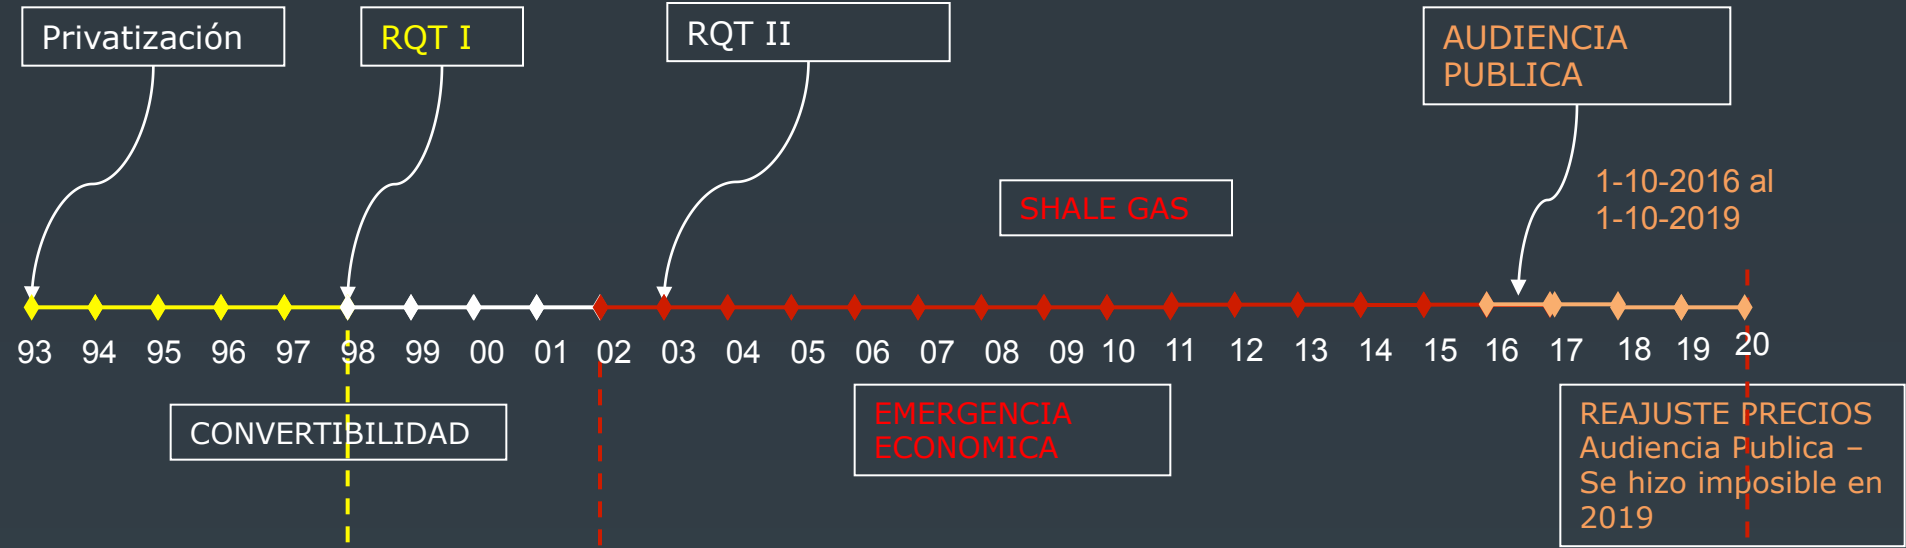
Privatización

RQT I

RQT II

AUDIENCIA PUBLICA

1-10-2016 al 1-10-2019

SHALE GAS

93 94 95 96 97 98 99 00 01 02 03 04 05 06 07 08 09 10 11 12 13 14 15 16 17 18 19 20

CONVERTIBILIDAD

EMERGENCIA ECONOMICA

REAJUSTE PRECIOS Audiencia Publica – Se hizo imposible en 2019